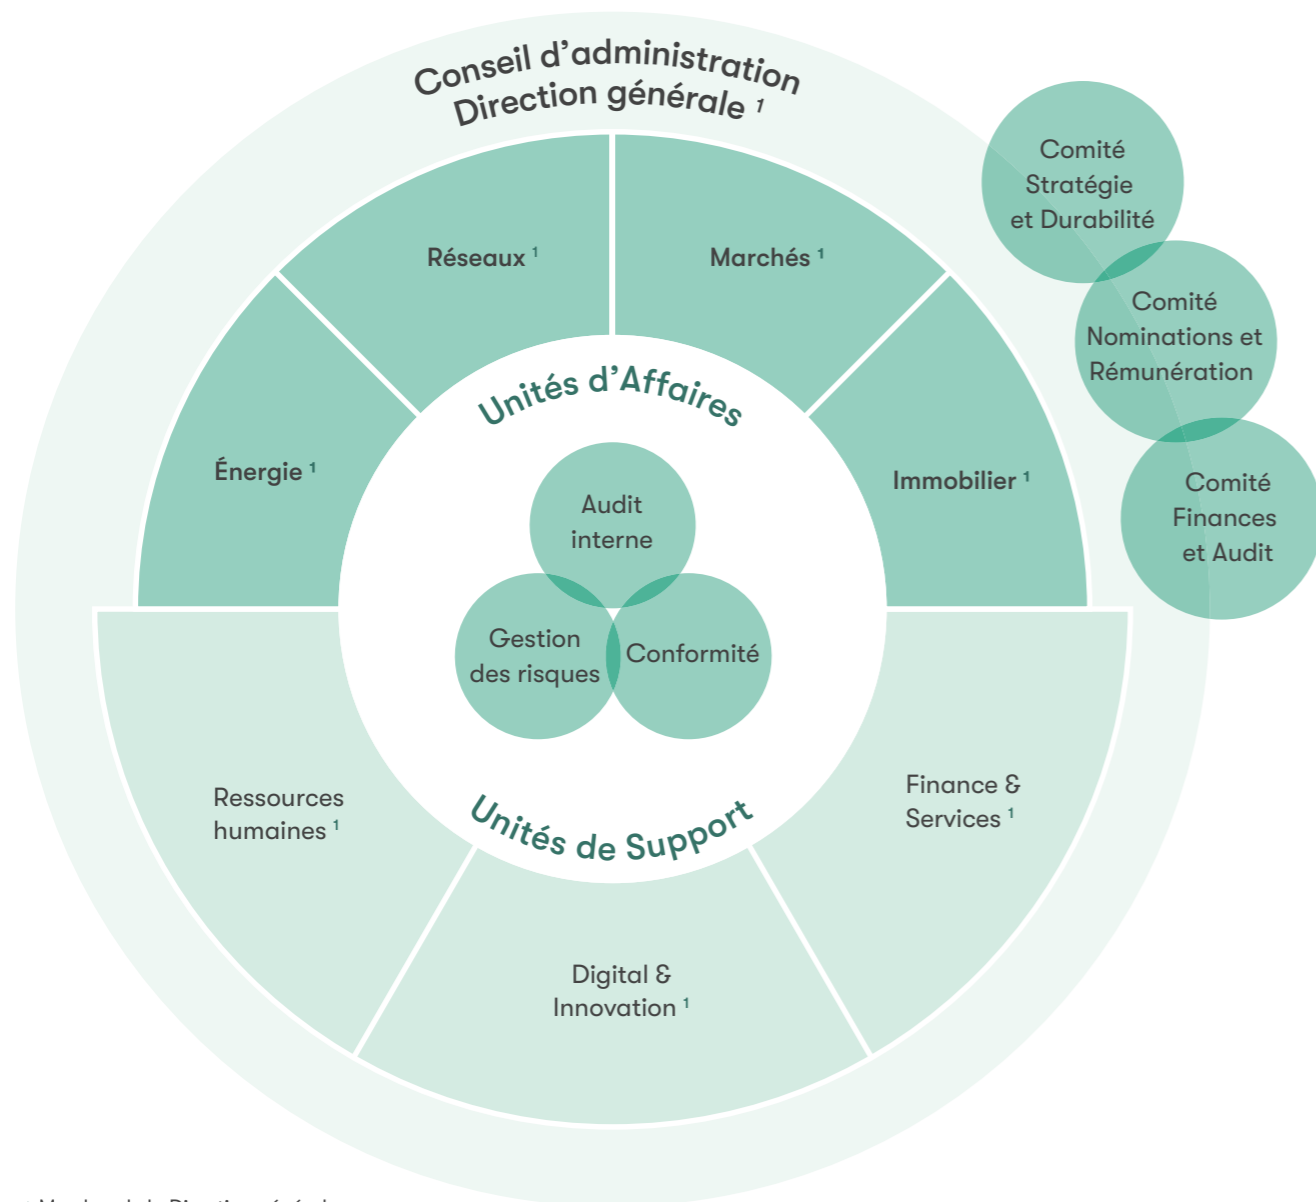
Conseil d'administration
Direction générale ¹

Comité Stratégie et Durabilité

Comité Nominations et Rémunération

Comité Finances et Audit

Réseaux ¹

Marchés ¹

Énergie ¹

Immobilier ¹

Unités d'Affaires

Audit interne

Gestion des risques

Conformité

Unités de Support

Ressources humaines ¹

Finance & Services ¹

Digital & Innovation ¹

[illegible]